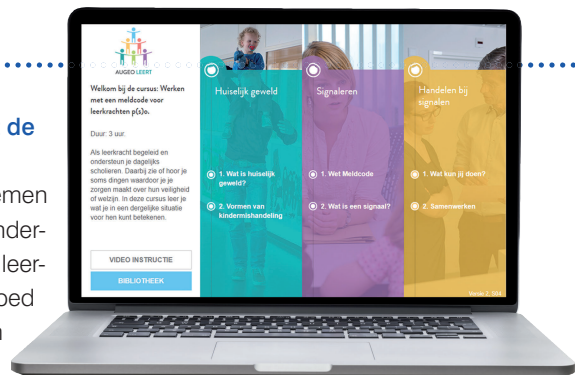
de

emen
nder-
leer-
oed
n

AUGEO LEERT

Welkom bij de cursus: Werken met een meldcode voor leerkrachten p(s)o.

Duur: 3 uur.

Als leerkracht begeleid en ondersteun je dagelijks scholieren. Daarbij zie of hoor je soms dingen waardoor je je zorgen maakt over hun veiligheid of welzijn. In deze cursus leer je wat je in een dergelijke situatie voor hen kunt betekenen.

VIDEO INSTRUCTIE

BIBLIOTHEEK

Huiselijk geweld

1. Wat is huiselijk geweld?

2. Vormen van kindermishandeling

Signaleren

1. Wet Meldcode

2. Wat is een signaal?

Handelen bij signalen

1. Wat kun jij doen?

2. Samenwerken

Versie 2 . 004